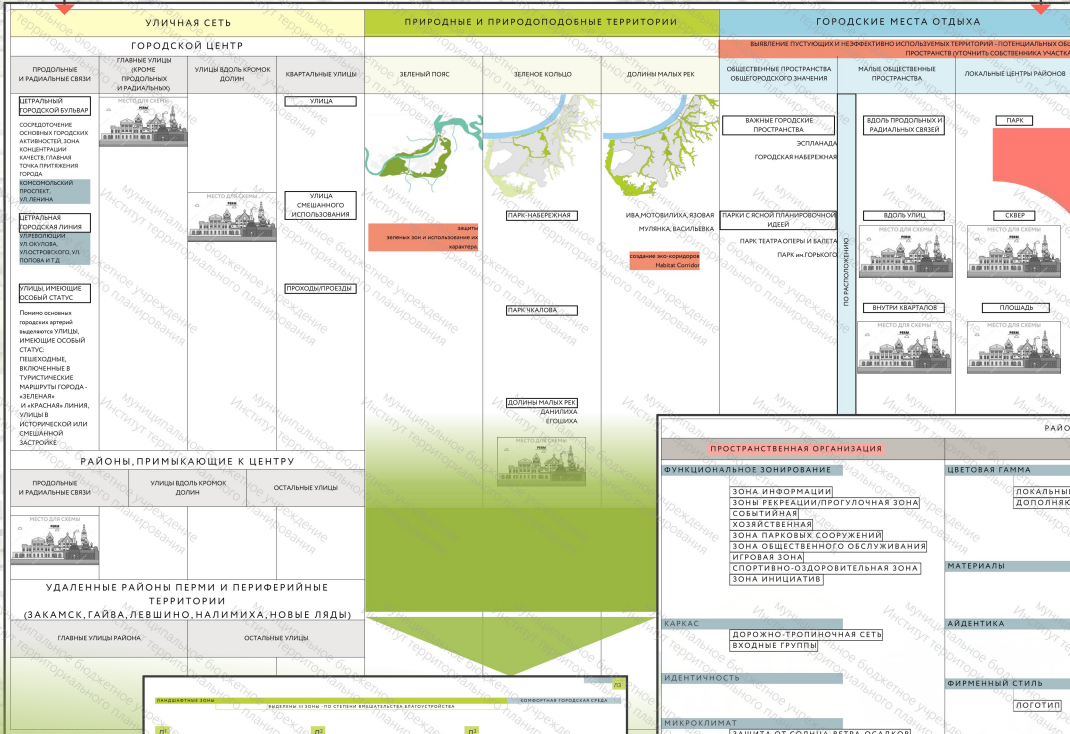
УЛИЧНАЯ СЕТЬ

ГОРОДСКОЙ ЦЕНТР

ПРОДОЛЬНЫЕ И РАДИАЛЬНЫЕ СВЯЗИ

ГЛАВНЫЕ УЛИЦЫ (КРОМЕ ПРОДОЛЬНЫХ И РАДИАЛЬНЫХ)

УЛИЦЫ ВДОЛЬ КРОМКОК ДОЛИН

КВАРТАЛЬНЫЕ УЛИЦЫ

ЦЕТРАЛЬНЫЙ ГОРОДСКОЙ БУЛЬВАР

МЕСТО ДЛЯ СХЕМЫ

СОСРЕДОТОЧЕНИЕ ОСНОВНЫХ ГОРОДСКИХ АКТИВНОСТЕЙ, ЗОНА КОНЦЕНТРАЦИИ КАЧЕСТВ, ГЛАВНАЯ ТОЧКА ПРИТЯЖЕНИЯ ГОРОДА

КОМСОМОЛЬСКИЙ ПРОСПЕКТ, УЛ ЛЕНИНА

ЦЕТРАЛЬНАЯ ГОРОДСКАЯ ЛИНИЯ

УЛ.РЕВОЛЮЦИИ УЛ.ОКУЛОВА, УЛ.ОСТРОВСКОГО, УЛ ПОПОВА И Т.Д

УЛИЦЫ, ИМЕЮЩИЕ ОСОБЫЙ СТАТУС

Помимо основных городских артерий выделяются УЛИЦЫ, ИМЕЮЩИЕ ОСОБЫЙ СТАТУС: ПЕШЕХОДНЫЕ, ВКЛЮЧЕННЫЕ В ТУРИСТИЧЕСКИЕ МАРШРУТЫ ГОРОДА - «ЗЕЛЕНАЯ» И «КРАСНАЯ» ЛИНИЯ, УЛИЦЫ В ИСТОРИЧЕСКОЙ ИЛИ СМЕШАННОЙ ЗАСТРОЙКЕ

МЕСТО ДЛЯ СХЕМЫ

УЛИЦА

УЛИЦА СМЕШАННОГО ИСПОЛЬЗОВАНИЯ

ПРОХОДЫ/ПРОЕЗДЫ

РАЙОНЫ, ПРИМЫКАЮЩИЕ К ЦЕНТРУ

ПРОДОЛЬНЫЕ И РАДИАЛЬНЫЕ СВЯЗИ

УЛИЦЫ ВДОЛЬ КРОМКОК ДОЛИН

ОСТАЛЬНЫЕ УЛИЦЫ

МЕСТО ДЛЯ СХЕМЫ

УДАЛЕННЫЕ РАЙОНЫ ПЕРМИ И ПЕРИФЕРИЙНЫЕ ТЕРРИТОРИИ (ЗАКАМСК, ГАЙВА, ЛЕВШИНО, НАЛИМИХА, НОВЫЕ ЛЯДЫ)

ГЛАВНЫЕ УЛИЦЫ РАЙОНА

ОСТАЛЬНЫЕ УЛИЦЫ

ПРИРОДНЫЕ И ПРИРОДОПОДОБНЫЕ ТЕРРИТОРИИ

ЗЕЛЕНЫЙ ПОЯС

ЗЕЛЕНОЕ КОЛЬЦО

ДОЛИНЫ МАЛЫХ РЕК

защит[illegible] зеленых зон и использование их характера.

ПАРК-НАБЕРЕЖНАЯ

ИВА, МОТОВИЛИХА, ЯЗОВАЯ МУЛЯНКА, ВАСИЛЬЕВКА

создание эко-коридоров Habitat Corridor

ПАРК ЧКАЛОВА

ДОЛИНЫ МАЛЫХ РЕК ДАНИЛИХА ЕГОШИХА

МЕСТО ДЛЯ СХЕМЫ

ГОРОДСКИЕ МЕСТА ОТДЫХА

ВЫЯВЛЕНИЕ ПУСТУЮЩИХ И НЕЭФФЕКТИВНО ИСПОЛЬЗУЕМЫХ ТЕРРИТОРИЙ - ПОТЕНЦИАЛЬНЫХ ОБЩ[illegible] ПРОСТРАНСТВ (УТОЧНИТЬ СОБСТВЕННИКА УЧАСТКА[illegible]

ОБЩЕСТВЕННЫЕ ПРОСТРАНСТВА ОБЩЕГОРОДСКОГО ЗНАЧЕНИЯ

МАЛЫЕ ОБЩЕСТВЕННЫЕ ПРОСТРАНСТВА

ЛОКАЛЬНЫЕ ЦЕНТРЫ РАЙОНОВ

ВАЖНЫЕ ГОРОДСКИЕ ПРОСТРАНСТВА

ЭСПЛАНАДА

ГОРОДСКАЯ НАБЕРЕЖНАЯ

ПАРКИ С ЯСНОЙ ПЛАНИРОВОЧНОЙ ИДЕЕЙ

ПАРК ТЕАТРА ОПЕРЫ И БАЛЕТА

ПАРК им.ГОРЬКОГО

ПО РАСПОЛОЖЕНИЮ

ВДОЛЬ ПРОДОЛЬНЫХ И РАДИАЛЬНЫХ СВЯЗЕЙ

ВДОЛЬ УЛИЦ

МЕСТО ДЛЯ СХЕМЫ

ВНУТРИ КВАРТАЛОВ

МЕСТО ДЛЯ СХЕМЫ

ПАРК

СКВЕР

МЕСТО ДЛЯ СХЕМЫ

ПЛОЩАДЬ

МЕСТО ДЛЯ СХЕМЫ

РАЙО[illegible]

ПРОСТРАНСТВЕННАЯ ОРГАНИЗАЦИЯ

ФУНКЦИОНАЛЬНОЕ ЗОНИРОВАНИЕ

ЗОНА ИНФОРМАЦИИ
ЗОНЫ РЕКРЕАЦИИ/ПРОГУЛОЧНАЯ ЗОНА
СОБЫТИЙНАЯ
ХОЗЯЙСТВЕННАЯ
ЗОНА ПАРКОВЫХ СООРУЖЕНИЙ
ЗОНА ОБЩЕСТВЕННОГО ОБСЛУЖИВАНИЯ
ИГРОВАЯ ЗОНА
СПОРТИВНО-ОЗДОРОВИТЕЛЬНАЯ ЗОНА
ЗОНА ИНИЦИАТИВ

ЦВЕТОВАЯ ГАММА

ЛОКАЛЬНЫ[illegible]
ДОПОЛНЯ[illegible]

МАТЕРИАЛЫ

КАРКАС

ДОРОЖНО-ТРОПИНОЧНАЯ СЕТЬ
ВХОДНЫЕ ГРУППЫ

АЙДЕНТИКА

ИДЕНТИЧНОСТЬ

ФИРМЕННЫЙ СТИЛЬ

ЛОГОТИП

МИКРОКЛИМАТ

ЗАЩИТА ОТ СОЛНЦА,ВЕТРА,ОСАДКОВ

ЛАНДШАФТНЫЕ ЗОНЫ

ВЫДЕЛЕНЫ III ЗОНЫ - ПО СТЕПЕНИ ВМЕШАТЕЛЬСТВА БЛАГОУСТРОЙСТВА

КОМФОРТНАЯ ГОРОДСКАЯ СРЕДА

П3

П1

П2

П3

муниципальное бюджетное учреждение Институт территориального планирования